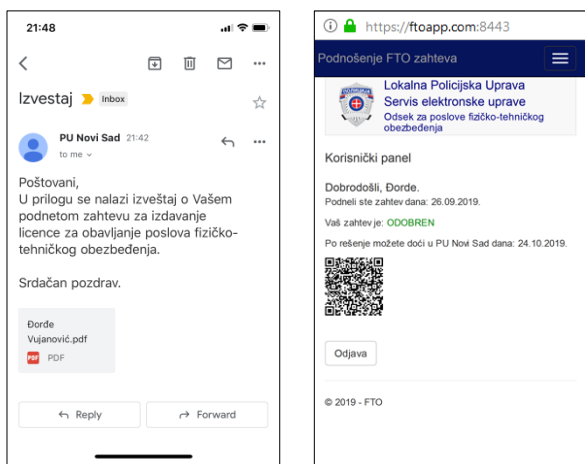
21:48

Izvestaj Inbox

PU Novi Sad 21:42
to me

Poštovani,
U prilogu se nalazi izveštaj o Vašem podnetom zahtevu za izdavanje licence za obavljanje poslova fizičko-tehničkog obezbeđenja.

Srdačan pozdrav.

Đorđe Vujanović.pdf
PDF PDF

Reply
Forward

https://ftoapp.com:8443

Podnošenje FTO zahteva

Lokalna Policijska Uprava
Servis elektronske uprave
Odsek za poslove fizičko-tehničkog obezbeđenja

Korisnički panel

Dobrodošli, Đorđe.
Podneli ste zahtev dana: 26.09.2019.

Vaš zahtev je: ODOBREN

Po rešenje možete doći u PU Novi Sad dana: 24.10.2019.

Odjava

© 2019 - FTO